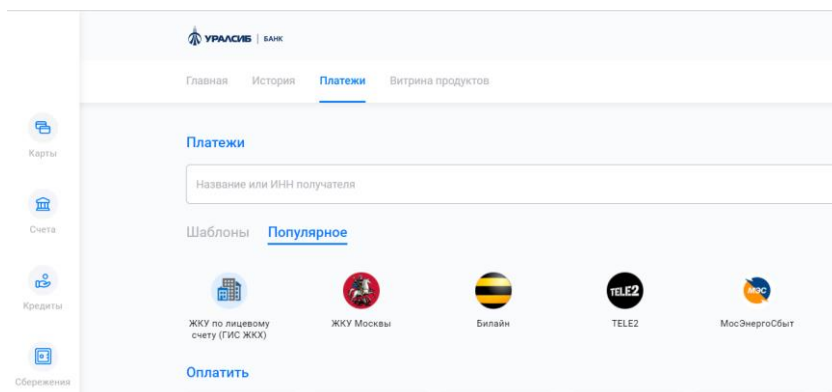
УРАЛСИБ | БАНК

Главная История Платежи Витрина продуктов

Карты

Счета

Кредиты

Сбережения

Платежи

Название или ИНН получателя

Шаблоны Популярное

ЖКУ по лицевому счету (ГИС ЖКХ)

ЖКУ Москвы

Билайн

TELE2

TELE2

МЭС

МосЭнергоСбыт

Оплатить